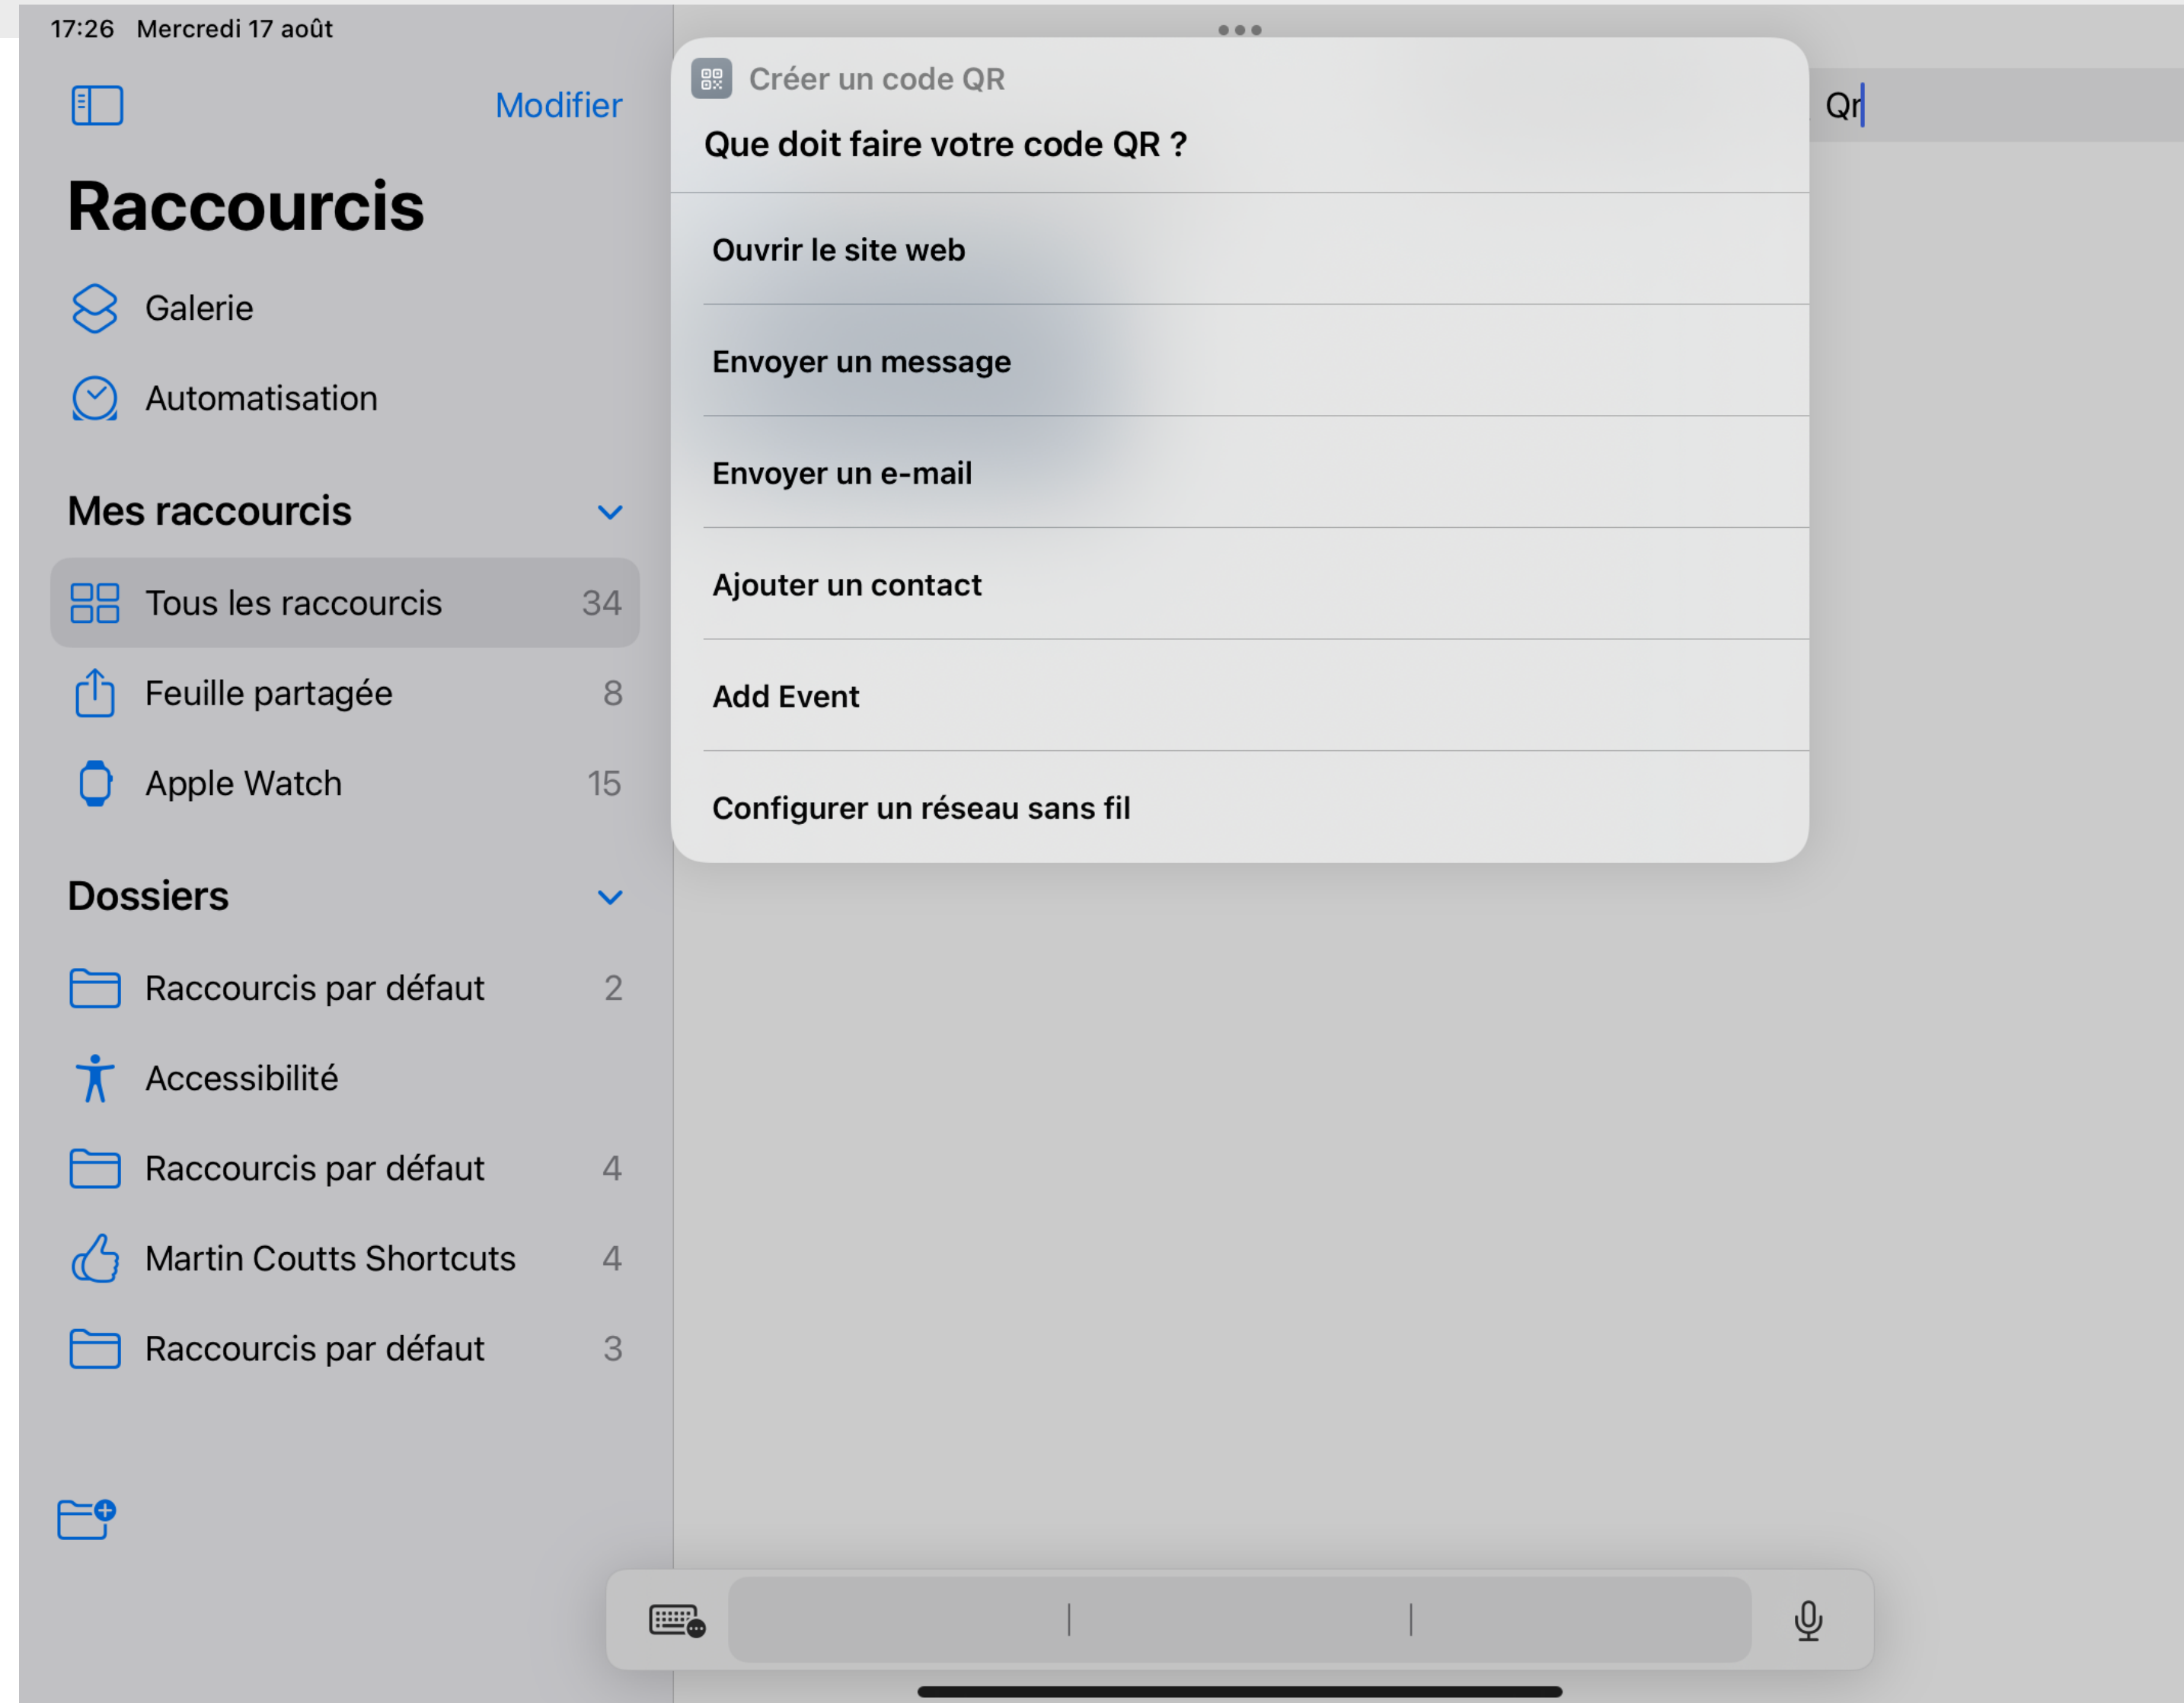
17:26 Mercredi 17 août

Modifier

Raccourcis

Galerie

Automatisation

Mes raccourcis

Tous les raccourcis 34

Feuille partagée 8

Apple Watch 15

Dossiers

Raccourcis par défaut 2

Accessibilité

Raccourcis par défaut 4

Martin Coutts Shortcuts 4

Raccourcis par défaut 3

Créer un code QR

Que doit faire votre code QR ?

Ouvrir le site web

Envoyer un message

Envoyer un e-mail

Ajouter un contact

Add Event

Configurer un réseau sans fil

Qr